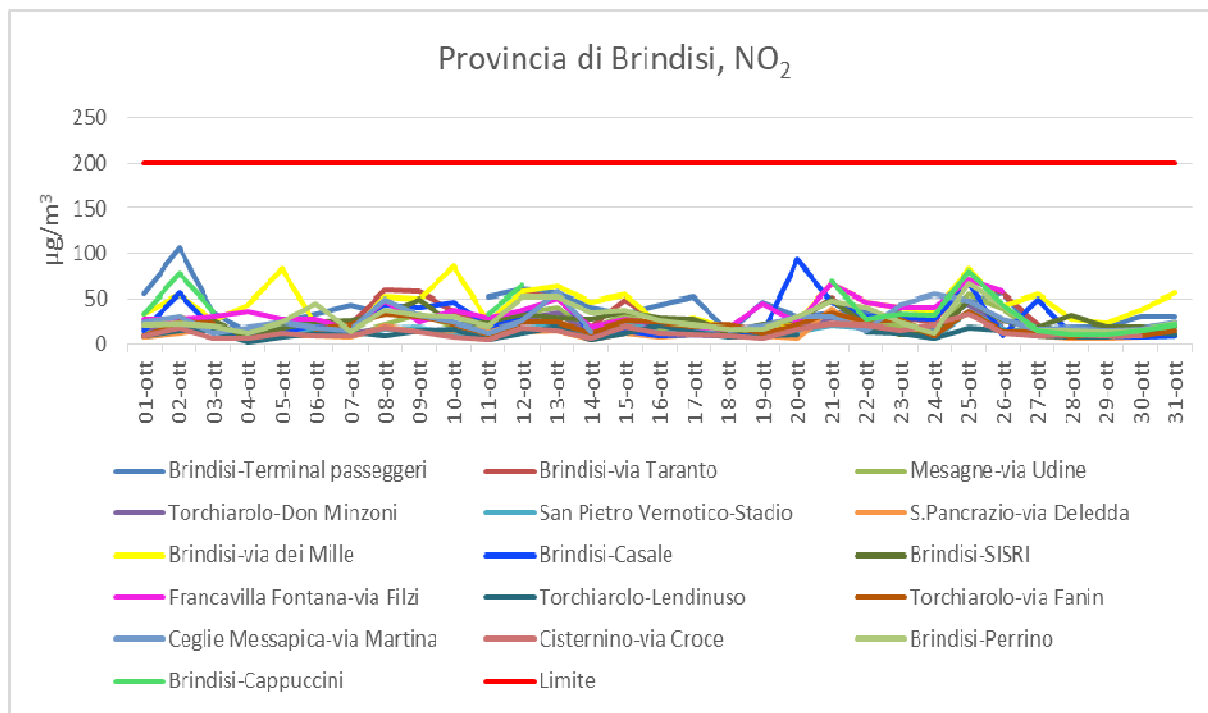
Provincia di Brindisi, $NO_2$

250
200
150
100
50
0

$\mu g/m^3$

01-ott
02-ott
03-ott
04-ott
05-ott
06-ott
07-ott
08-ott
09-ott
10-ott
11-ott
12-ott
13-ott
14-ott
15-ott
16-ott
17-ott
18-ott
19-ott
20-ott
21-ott
22-ott
23-ott
24-ott
25-ott
26-ott
27-ott
28-ott
29-ott
30-ott
31-ott

Brindisi-Terminal passeggeri
Brindisi-via Taranto
Mesagne-via Udine
Torchiarolo-Don Minzoni
San Pietro Vernotico-Stadio
S.Pancrazio-via Deledda
Brindisi-via dei Mille
Brindisi-Casale
Brindisi-SISRI
Francavilla Fontana-via Filzi
Torchiarolo-Lendinuso
Torchiarolo-via Fanin
Ceglie Messapica-via Martina
Cisternino-via Croce
Brindisi-Perrino
Brindisi-Cappuccini
Limite